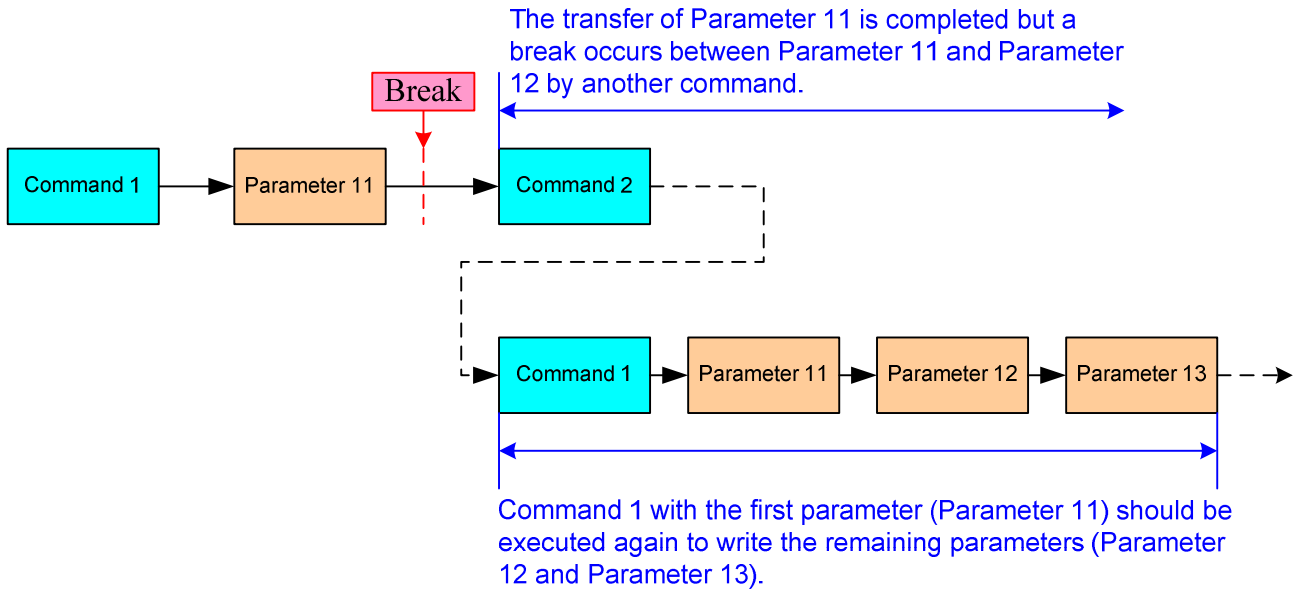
The transfer of Parameter 11 is completed but a break occurs between Parameter 11 and Parameter 12 by another command.

Break

Command 1

Parameter 11

Command 2

Command 1

Parameter 11

Parameter 12

Parameter 13

Command 1 with the first parameter (Parameter 11) should be executed again to write the remaining parameters (Parameter 12 and Parameter 13).